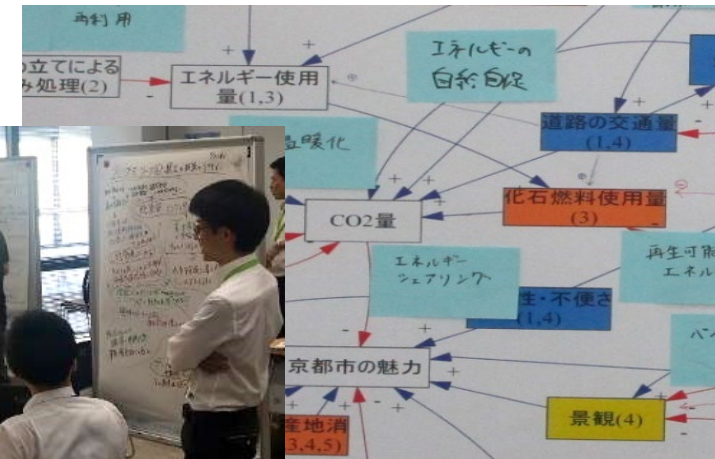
再利用

め立てによる
み処理(2)

+

エネルギー使用
量(1,3)

+

エネルギーの
自給自足

+

道路の交通量
(1,4)

+

温暖化

CO2量

化石燃料使用量
(3)

エネルギー
シェアリング

再生可能
エネル

性・不便さ
(1,4)

-

京都市の魅力

景観(4)

産地消
(3,4,5)